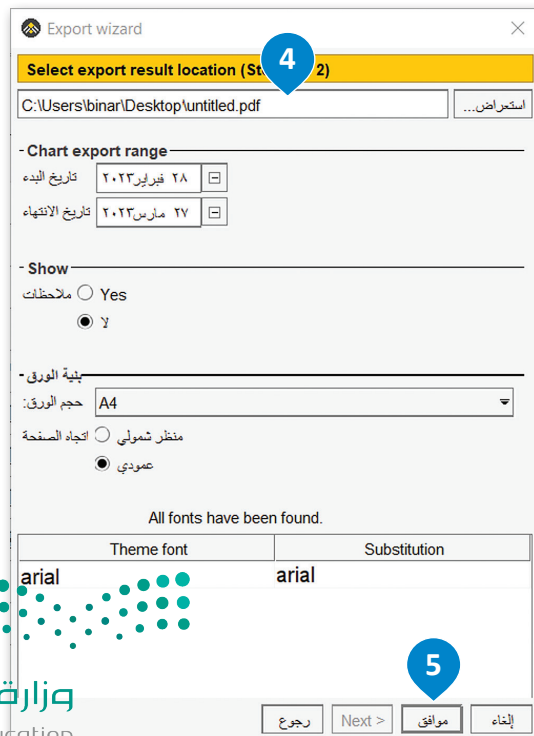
Export wizard

Select export result location (St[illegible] 2)

4

C:\Users\binar\Desktop\untitled.pdf

استعراض...

Chart export range

تاريخ البدء ٢٨ فبراير٢٠٢٣

تاريخ الانتهاء ٢٧ مارس٢٠٢٣

Show

ملاحظات Yes

لا

بنية الورق

حجم الورق: A4

اتجاه الصفحة منظر شمولي

عمودي

All fonts have been found.

| Theme font | Substitution |
|---|---|
| arial | arial |

5

رجوع

Next >

موافق

إلغاء

وزارة
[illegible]cation